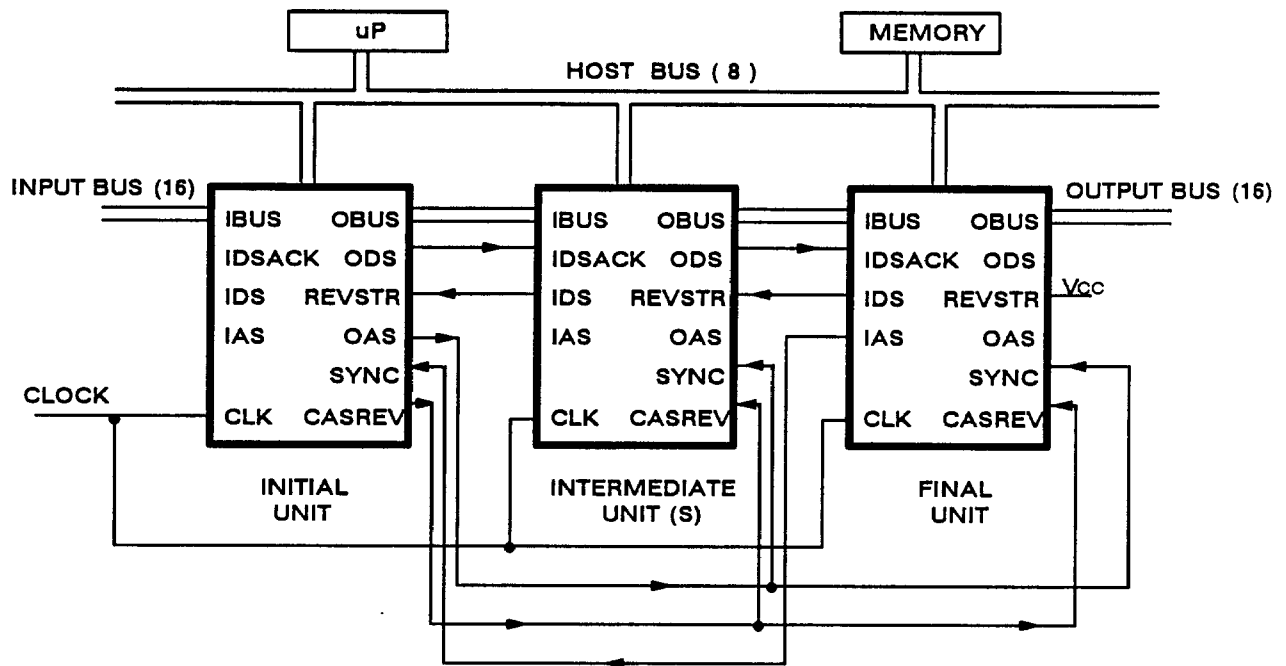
uP

MEMORY

HOST BUS ( 8 )

INPUT BUS (16)

OUTPUT BUS (16)

IBUS OBUS
IDSACK ODS
IDS REVSTR
IAS OAS
SYNC
CLK CASREV

IBUS OBUS
IDSACK ODS
IDS REVSTR
IAS OAS
SYNC
CLK CASREV

IBUS OBUS
IDSACK ODS
IDS REVSTR
IAS OAS
SYNC
CLK CASREV

Vcc

CLOCK

INITIAL UNIT

INTERMEDIATE UNIT (S)

FINAL UNIT